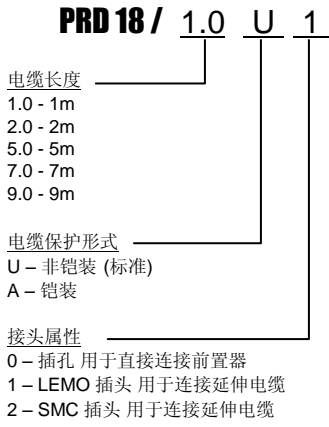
PRD 18 / 1.0 U 1

电缆长度
1.0 - 1m
2.0 - 2m
5.0 - 5m
7.0 - 7m
9.0 - 9m

电缆保护形式
U – 非铠装 (标准)
A – 铠装

接头属性
0 – 插孔 用于直接连接前置器
1 – LEMO 插头 用于连接延伸电缆
2 – SMC 插头 用于连接延伸电缆